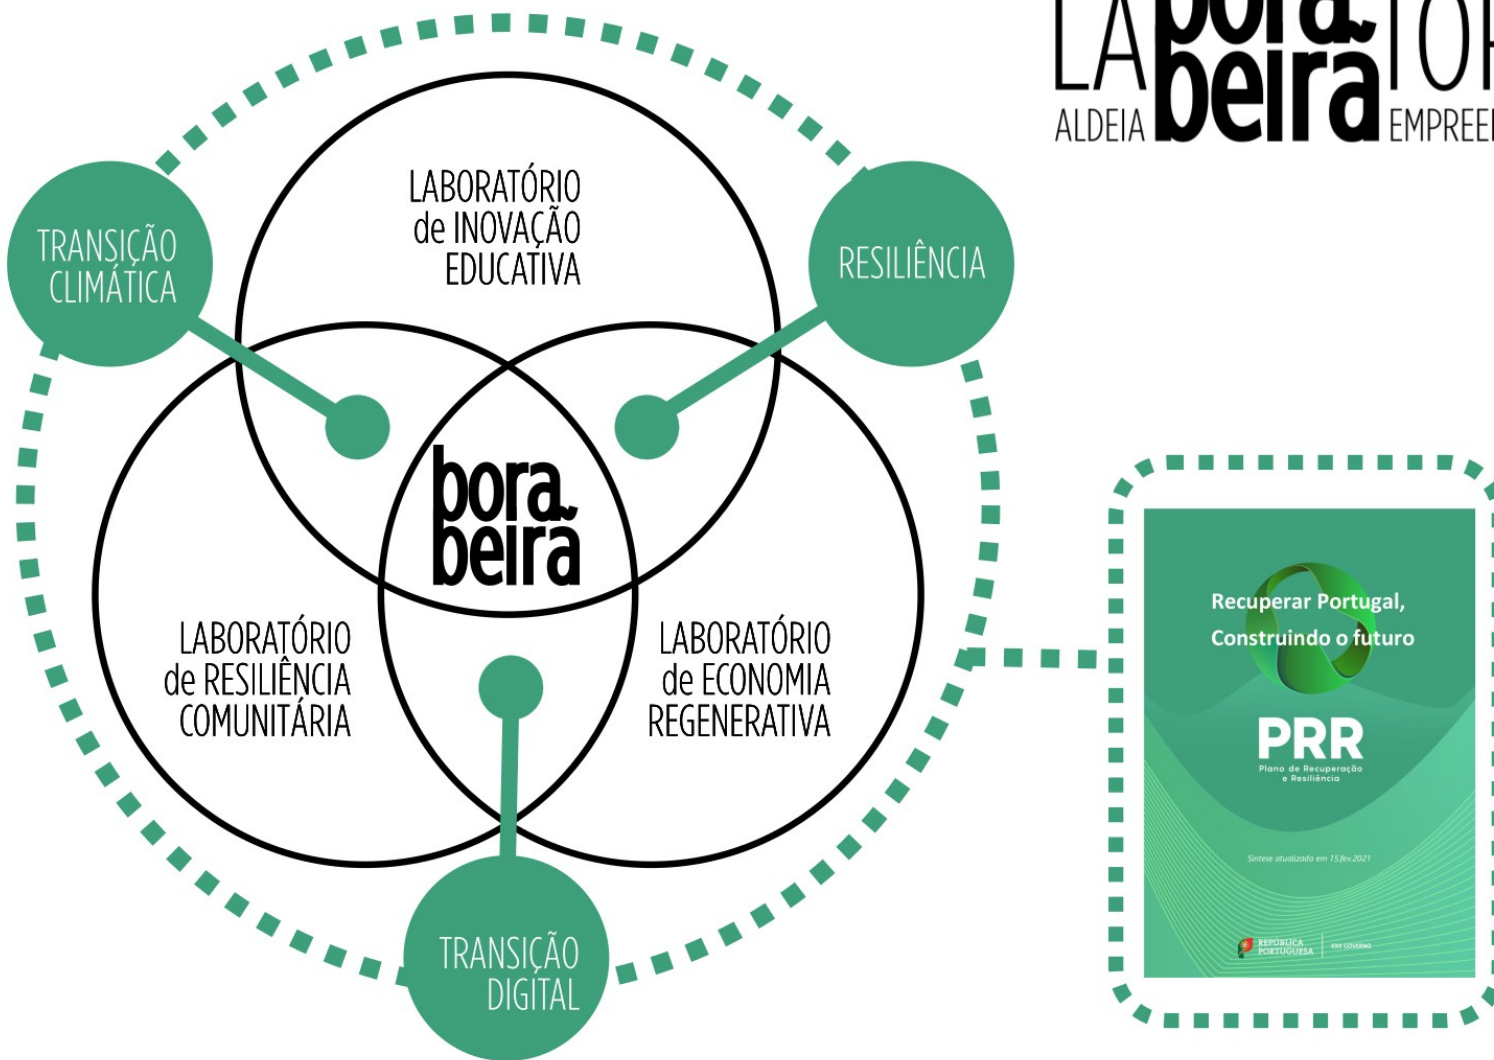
LA bora beira TO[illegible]
ALDEIA EMPREE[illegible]

TRANSIÇÃO CLIMÁTICA

LABORATÓRIO de INOVAÇÃO EDUCATIVA

RESILIÊNCIA

bora beira

LABORATÓRIO de RESILIÊNCIA COMUNITÁRIA

LABORATÓRIO de ECONOMIA REGENERATIVA

TRANSIÇÃO DIGITAL

Recuperar Portugal, Construindo o futuro

PRR
Plano de Recuperação e Resiliência

Síntese atualizada em 15.fev.2021

REPÚBLICA PORTUGUESA | XXII GOVERNO